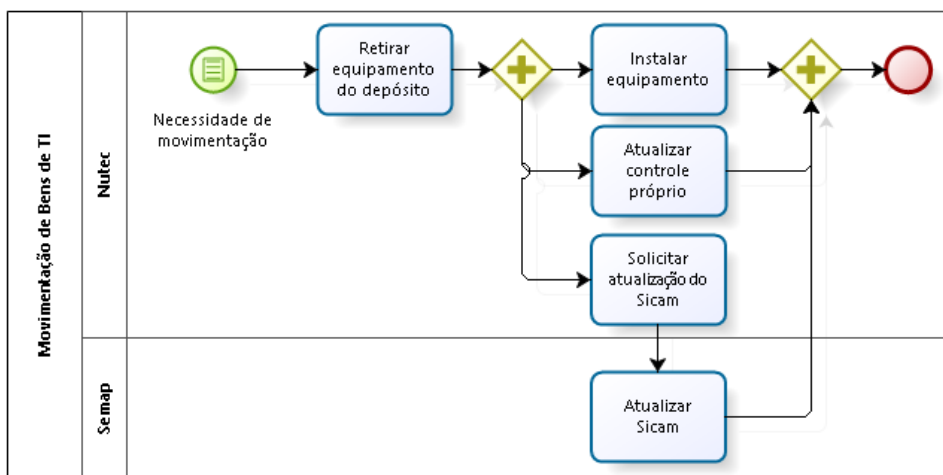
Movimentação de Bens de TI

Nutec

Semap

Necessidade de movimentação

Retirar equipamento do depósito

Instalar equipamento

Atualizar controle próprio

Solicitar atualização do Sicam

Atualizar Sicam